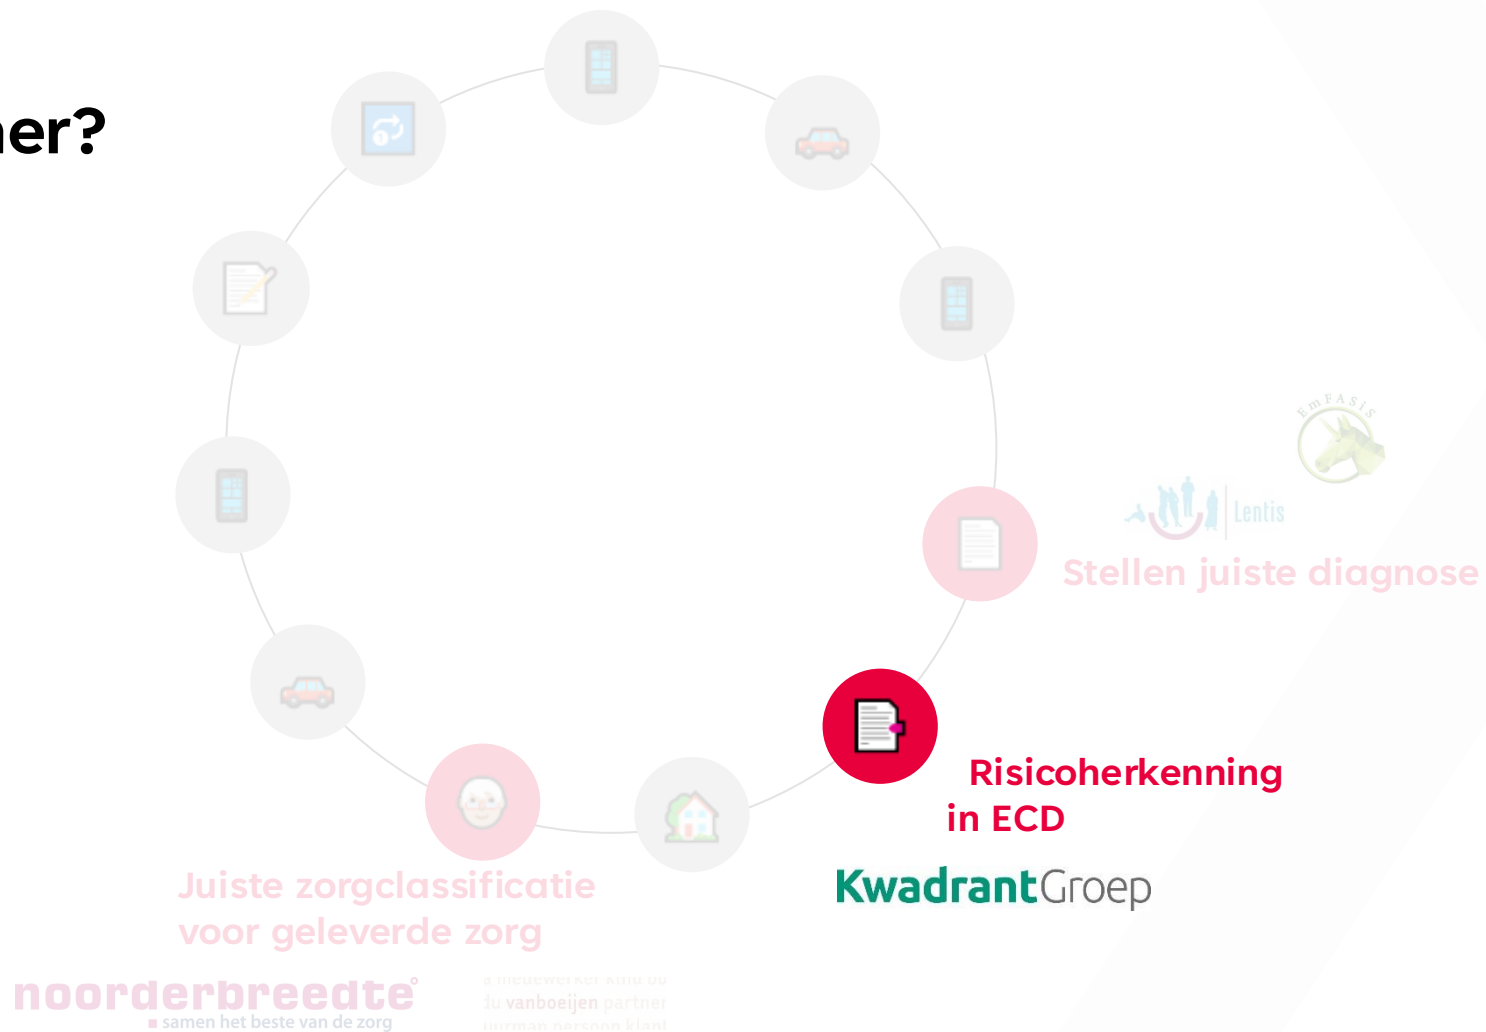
er?

EmFASiS

Lentis

Stellen juiste diagnose

Risicoherkenning in ECD

KwadrantGroep

Juiste zorgclassificatie voor geleverde zorg

noorderbreedte
samen het beste van de zorg

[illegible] medewerker kind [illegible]
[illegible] vanboeijen partner
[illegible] persoon klant